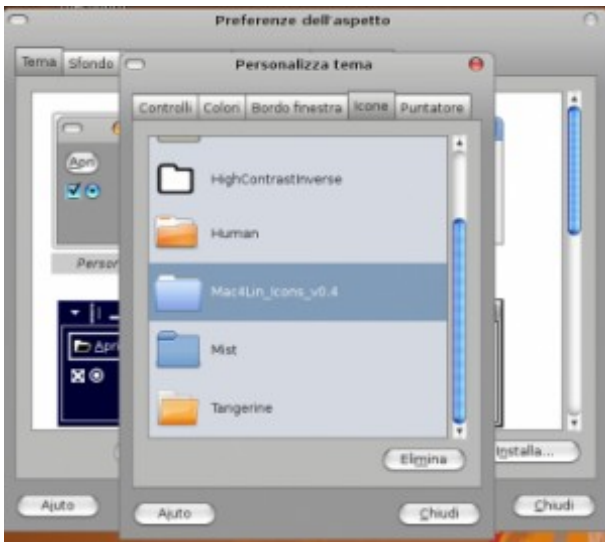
Preferenze dell'aspetto

Tema Sfondo

Apri

Perso

Apri

Personalizza tema

Controlli Colori Bordo finestra Icone Puntatore

HighContrastInverse

Human

Mac4Lin_Icons_v0.4

Mist

Tangerine

Elimina

Installa...

Aiuto

Aiuto

Chiudi

Chiudi